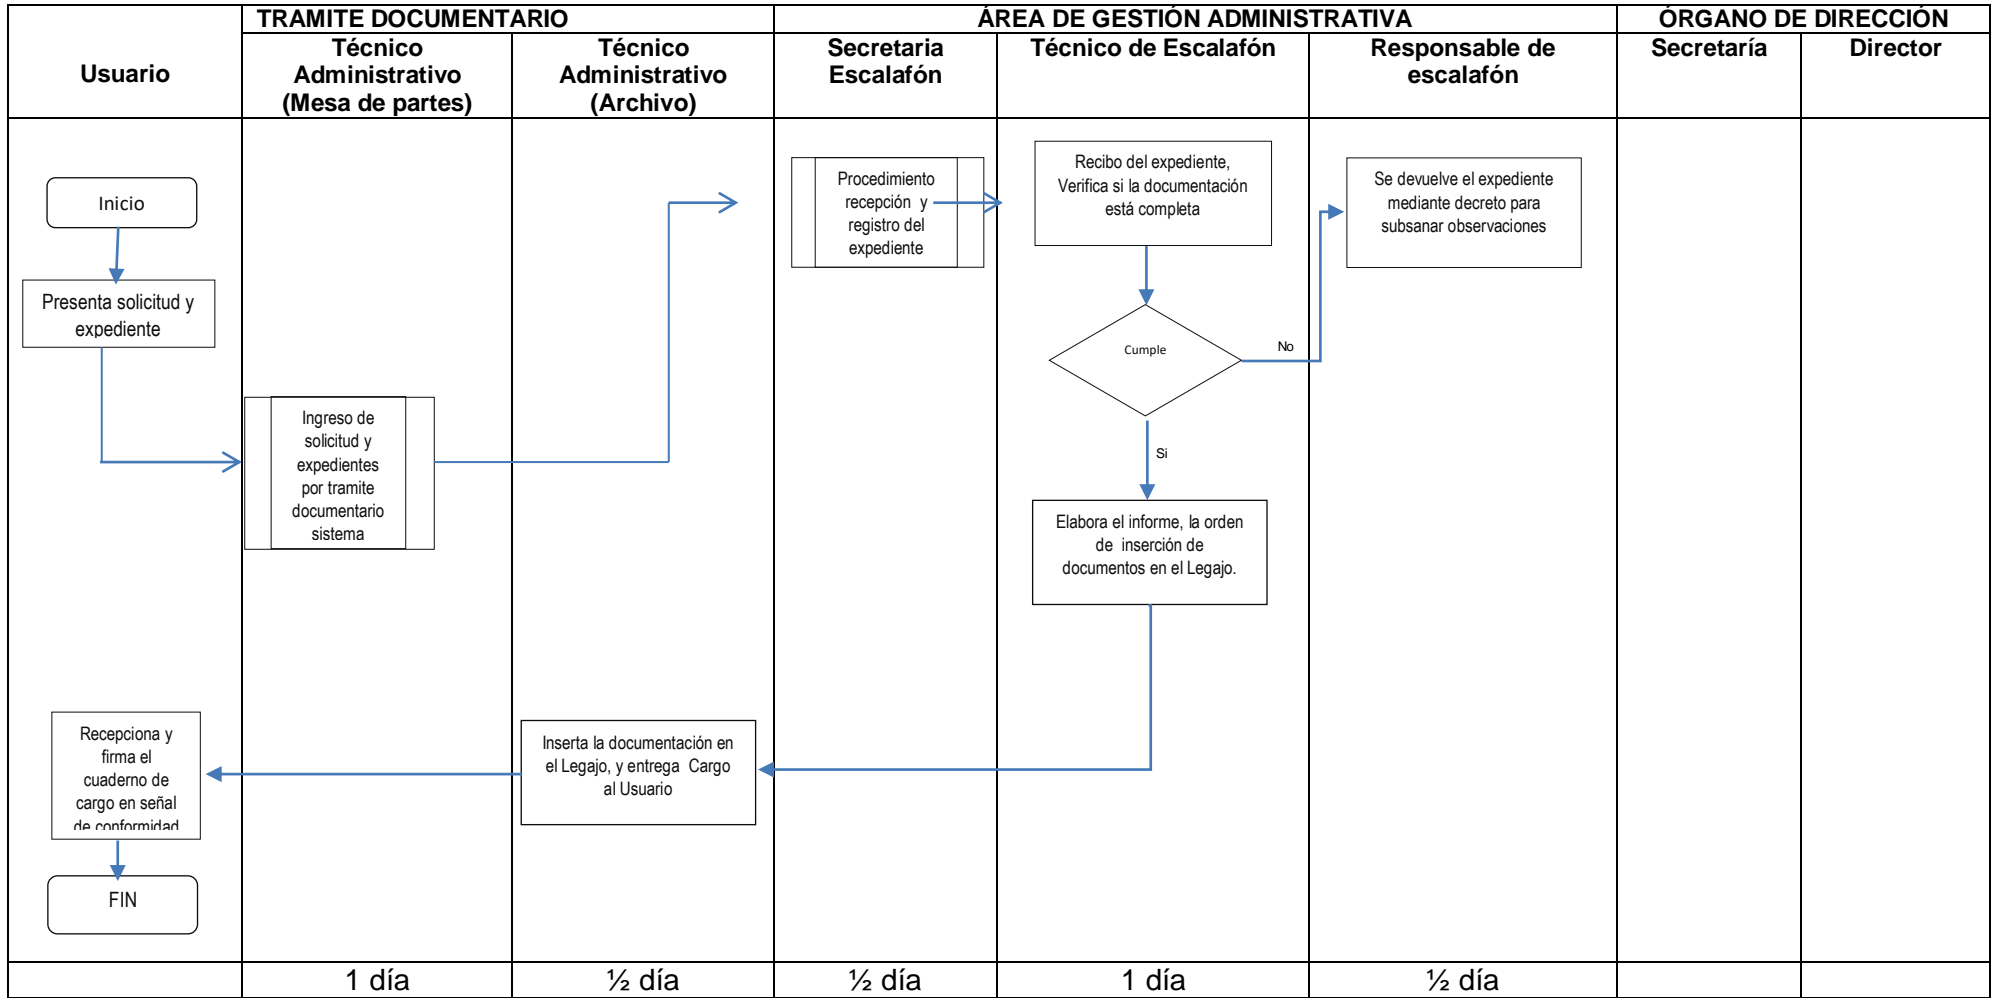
| Usuario | TRAMITE DOCUMENTARIO Técnico Administrativo (Mesa de partes) | Técnico Administrativo (Archivo) | ÁREA DE GESTIÓN ADMINISTRATIVA Secretaria Escalafón | Técnico de Escalafón | Responsable de escalafón | ÓRGANO DE DIRECCIÓN Secretaría | Director |
|---|---|---|---|---|---|---|---|
| | 1 día | ½ día | ½ día | 1 día | ½ día | | |

Inicio

Presenta solicitud y expediente

Ingreso de solicitud y expedientes por tramite documentario sistema

Procedimiento recepción y registro del expediente

Recibo del expediente, Verifica si la documentación está completa

Cumple

No

Se devuelve el expediente mediante decreto para subsanar observaciones

Si

Elabora el informe, la orden de inserción de documentos en el Legajo.

Inserta la documentación en el Legajo, y entrega Cargo al Usuario

Recepciona y firma el cuaderno de cargo en señal de conformidad

FIN